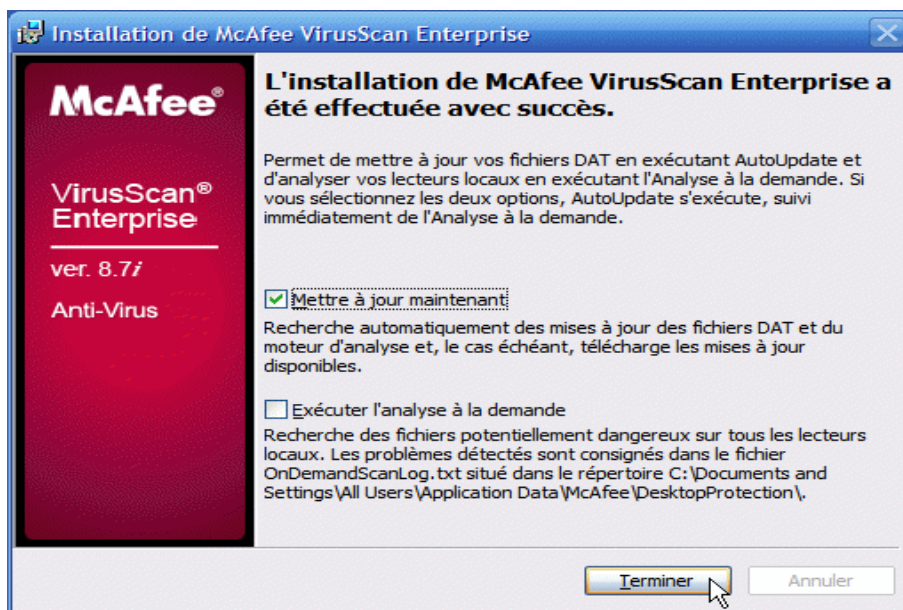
Installation de McAfee VirusScan Enterprise

McAfee®

VirusScan® Enterprise

ver. 8.7i

Anti-Virus

L'installation de McAfee VirusScan Enterprise a été effectuée avec succès.

Permet de mettre à jour vos fichiers DAT en exécutant AutoUpdate et d'analyser vos lecteurs locaux en exécutant l'Analyse à la demande. Si vous sélectionnez les deux options, AutoUpdate s'exécute, suivi immédiatement de l'Analyse à la demande.

Mettre à jour maintenant

Recherche automatiquement des mises à jour des fichiers DAT et du moteur d'analyse et, le cas échéant, télécharge les mises à jour disponibles.

Exécuter l'analyse à la demande

Recherche des fichiers potentiellement dangereux sur tous les lecteurs locaux. Les problèmes détectés sont consignés dans le fichier OnDemandScanLog.txt situé dans le répertoire C:\Documents and Settings\All Users\Application Data\McAfee\DesktopProtection\.

Terminer

Annuler